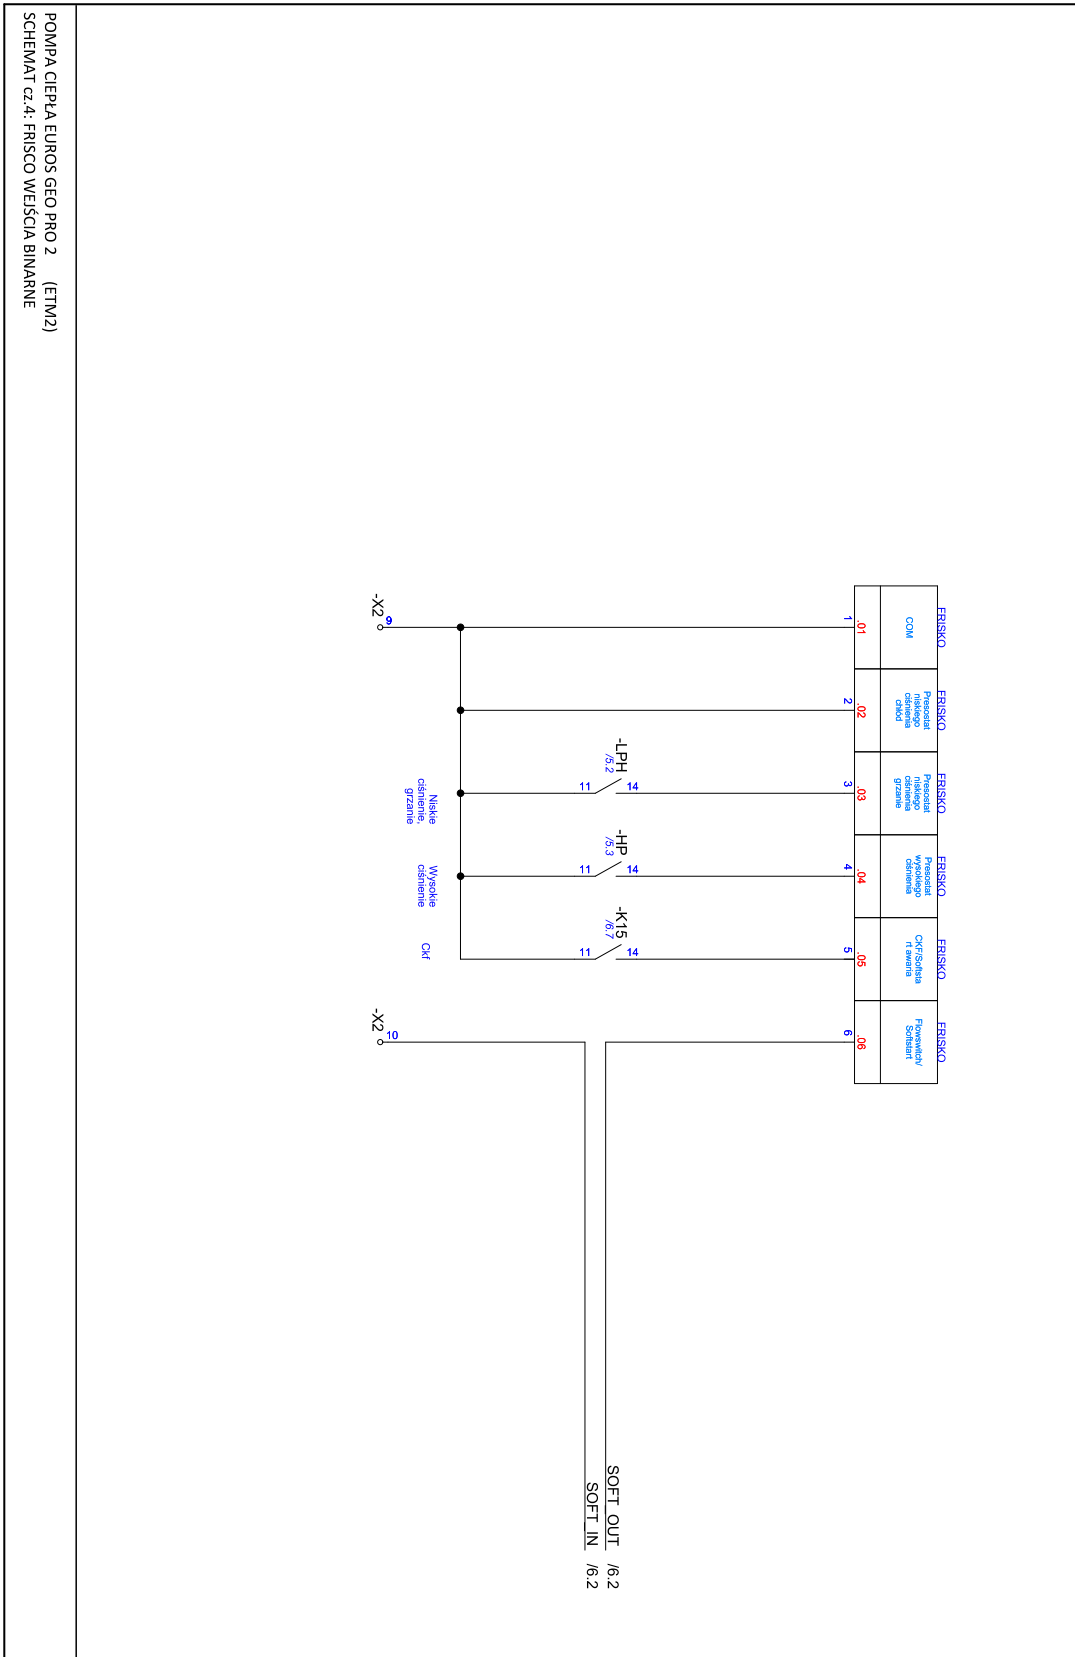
POMPA CIEPŁA EUROS GEO PRO 2 (ETM2)
SCHEMAT cz.4: FRISCO WEJŚCIA BINARNE

FRISKO
COM
.01
1

FRISKO
Presostat niskiego ciśnienia chłód
.02
2

FRISKO
Presostat niskiego ciśnienia grzanie
.03
3

FRISKO
Presostat wysokiego ciśnienia
.04
4

FRISKO
CKF/Softstart awaria
.05
5

FRISKO
Flowswitch/ Softstart
.06
6

-LPH
/5.2
11
14

-HP
/5.3
11
14

-K15
/6.7
11
14

Niskie ciśnienie, grzanie

Wysokie ciśnienie

Ckf

-X2
9

-X2
10

SOFT_OUT /6.2
SOFT_IN /6.2